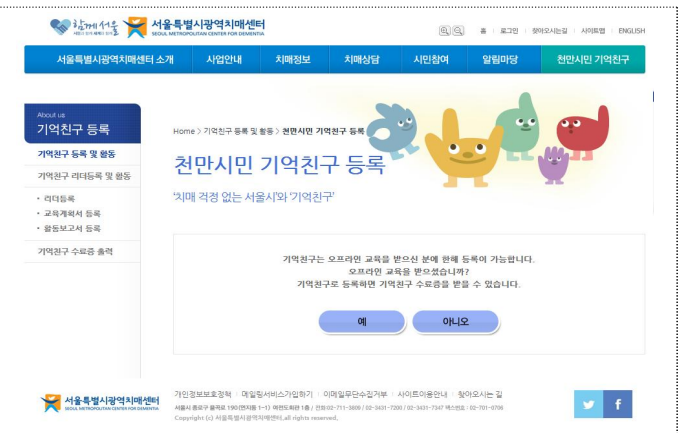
함께서울 서울특별시광역치매센터 SEOUL METROPOLITAN CENTER FOR DEMENTIA

홈 | 로그인 | 찾아오시는길 | 사이트맵 | ENGLISH

서울특별시광역치매센터 소개 | 사업안내 | 치매정보 | 치매상담 | 시민참여 | 알림마당 | 천만시민 기억친구

About us
기억친구 등록

기억친구 등록 및 활동
기억친구 리더등록 및 활동
· 리더등록
· 교육계획서 등록
· 활동보고서 등록
기억친구 수료증 출력

Home > 기억친구 등록 및 활동 > 천만시민 기억친구 등록

천만시민 기억친구 등록

'치매 걱정 없는 서울시'와 '기억친구'

기억친구는 오프라인 교육을 받으신 분에 한해 등록이 가능합니다.
오프라인 교육을 받으셨습니까?
기억친구로 등록하면 기억친구 수료증을 받을 수 있습니다.

예 | 아니오

서울특별시광역치매센터 SEOUL METROPOLITAN CENTER FOR DEMENTIA

개인정보보호정책 | 메일링서비스가입하기 | 이메일무단수집거부 | 사이트이용안내 | 찾아오시는 길

서울시 종로구 율곡로 190(연지동 1-13) 여전도회관 1층 / 전화:02-711-3800 / 02-3431-7200 / 02-3431-7347 팩스번호 : 02-701-0706
Copyright (c) 서울특별시광역치매센터.all rights reserved.